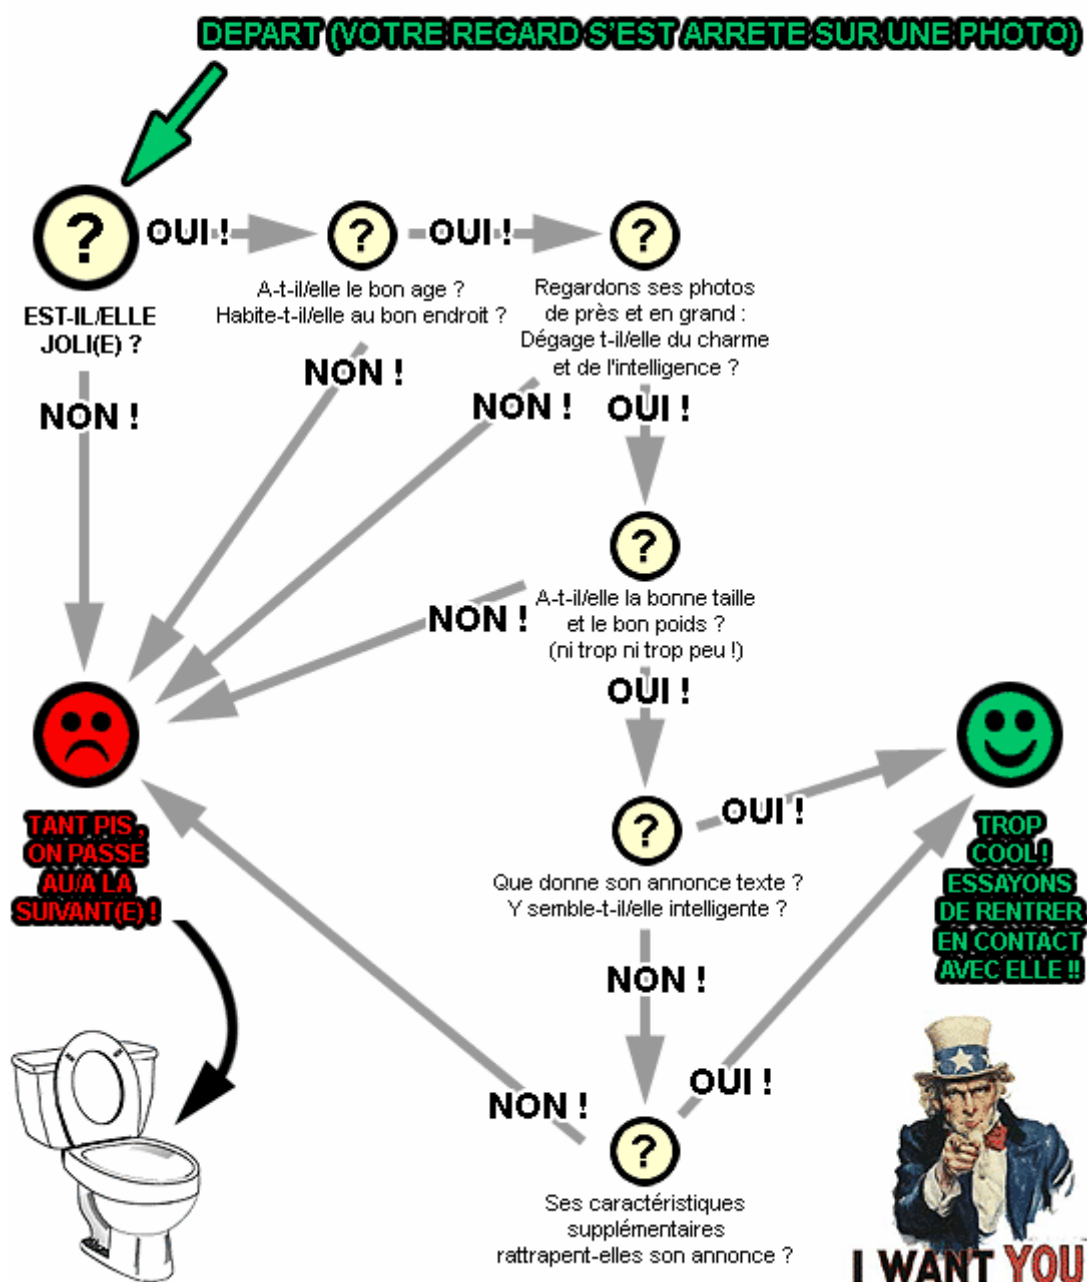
DEPART (VOTRE REGARD S'EST ARRETE SUR UNE PHOTO)

?

OUI !

?

OUI !

?

EST-IL/ELLE JOLI(E) ?

A-t-il/elle le bon age ? Habite-t-il/elle au bon endroit ?

Regardons ses photos de près et en grand : Dégage t-il/elle du charme et de l'intelligence ?

NON !

NON !

NON !

OUI !

?

A-t-il/elle la bonne taille et le bon poids ? (ni trop ni trop peu !)

NON !

OUI !

?

OUI !

TANT PIS, ON PASSE AU/A LA SUIVANT(E) !

Que donne son annonce texte ? Y semble-t-il/elle intelligente ?

TROP COOL ! ESSAYONS DE RENTRER EN CONTACT AVEC ELLE !!

NON !

OUI !

NON !

?

Ses caractéristiques supplémentaires rattrapent-elles son annonce ?

I WANT YOU